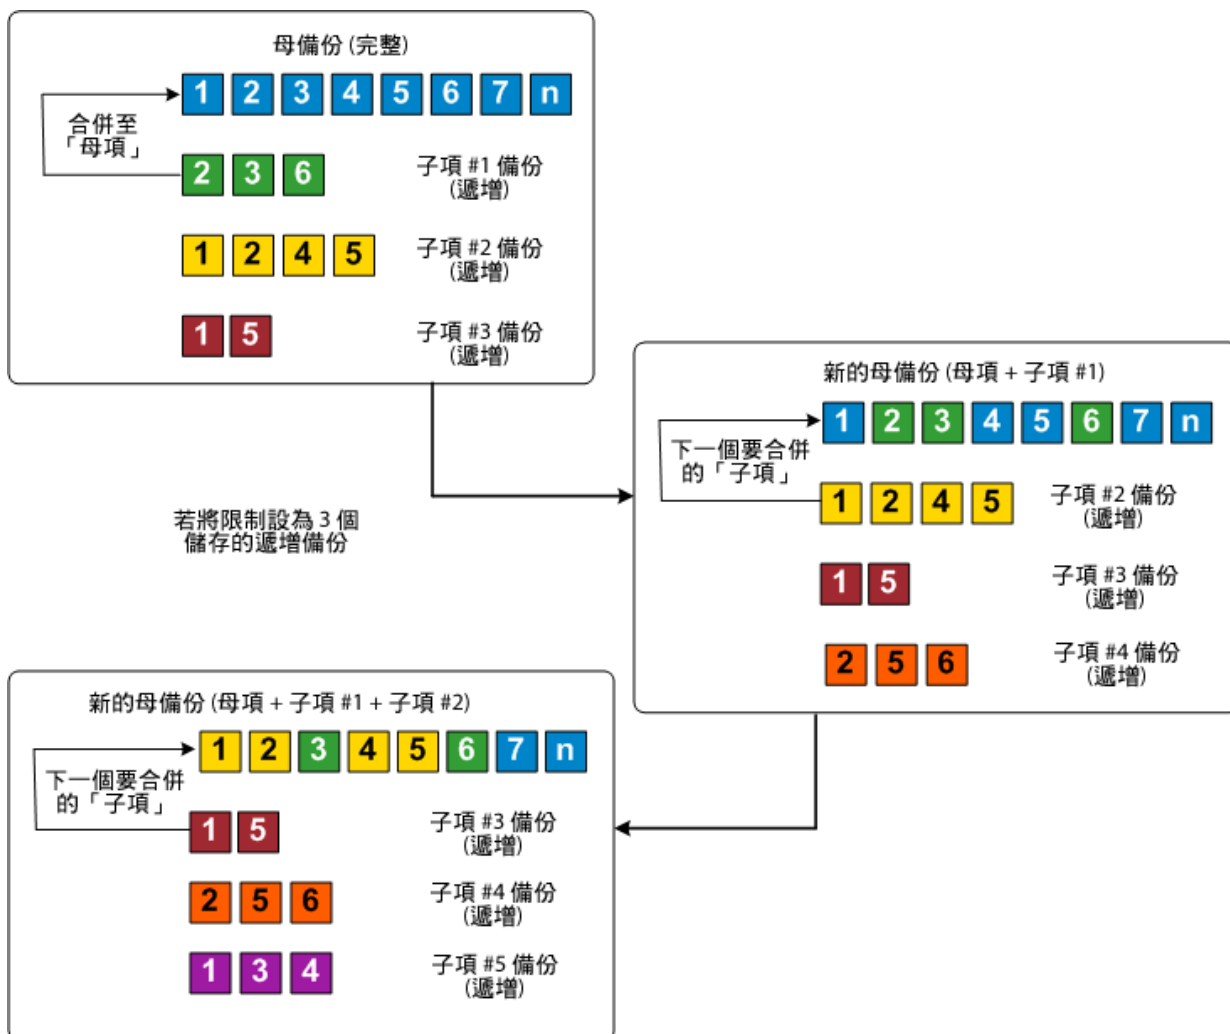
母備份 (完整)

合併至「母項」

1 2 3 4 5 6 7 n

2 3 6

子項 #1 備份 (遞增)

1 2 4 5

子項 #2 備份 (遞增)

1 5

子項 #3 備份 (遞增)

若將限制設為 3 個儲存的遞增備份

新的母備份 (母項 + 子項 #1)

下一個要合併的「子項」

1 2 3 4 5 6 7 n

1 2 4 5

子項 #2 備份 (遞增)

1 5

子項 #3 備份 (遞增)

2 5 6

子項 #4 備份 (遞增)

新的母備份 (母項 + 子項 #1 + 子項 #2)

下一個要合併的「子項」

1 2 3 4 5 6 7 n

1 5

子項 #3 備份 (遞增)

2 5 6

子項 #4 備份 (遞增)

1 3 4

子項 #5 備份 (遞增)